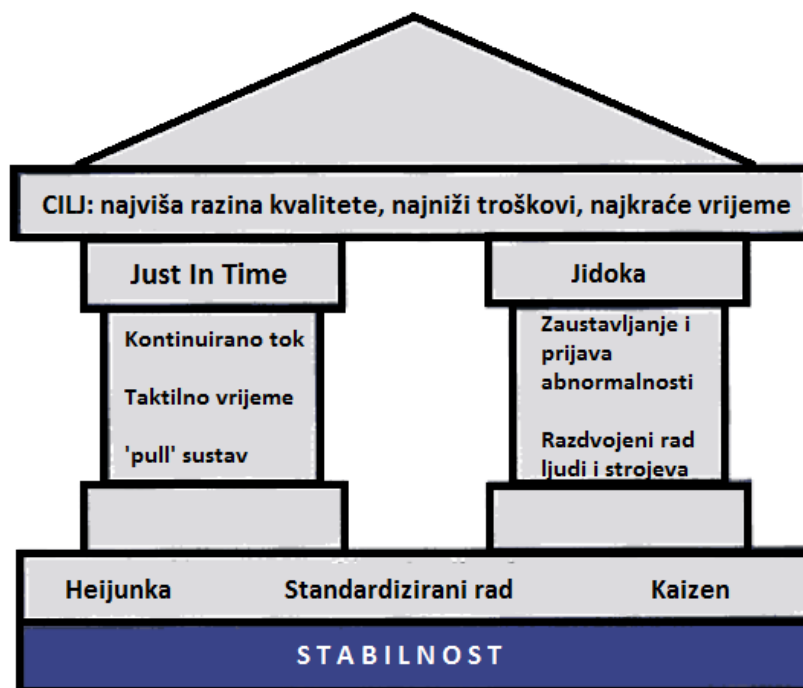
CILJ: najviša razina kvalitete, najniži troškovi, najkraće vrijeme

Just In Time

Kontinuirano tok

Taktilno vrijeme

'pull' sustav

Jidoka

Zaustavljanje i prijava abnormalnosti

Razdvojeni rad ljudi i strojeva

Heijunka

Standardizirani rad

Kaizen

STABILNOST